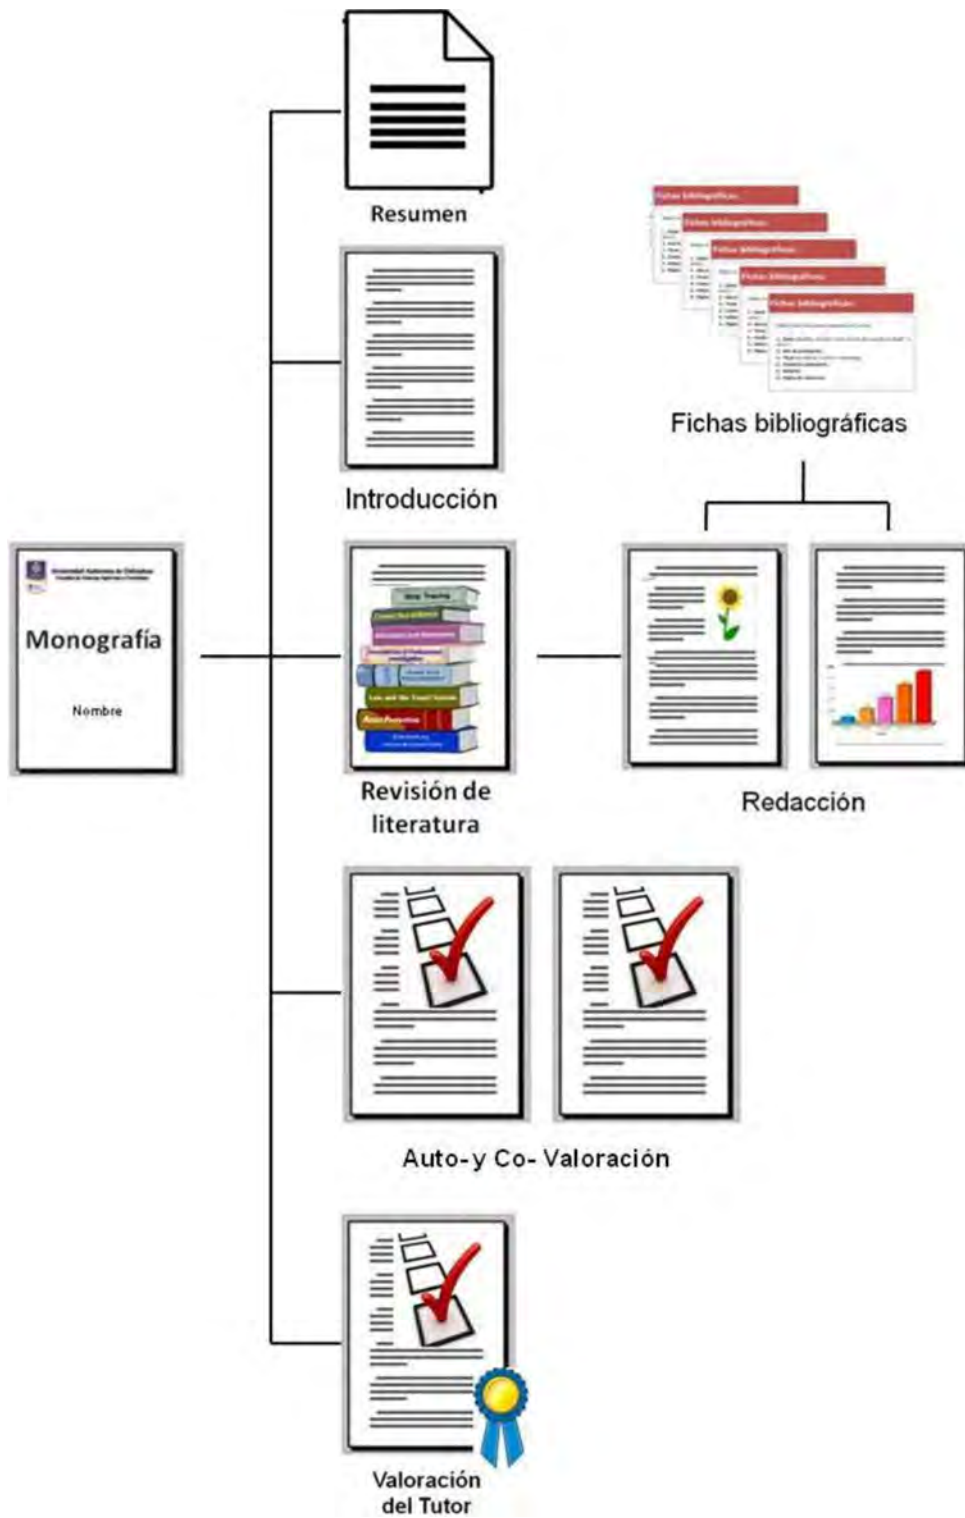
Resumen

Fichas bibliográficas
Fichas bibliográficas
Fichas bibliográficas
Fichas bibliográficas
Fichas bibliográficas

Fichas bibliográficas

Introducción

Monografía

Nombre

Revisión de literatura

Redacción

Auto- y Co- Valoración

Valoración del Tutor